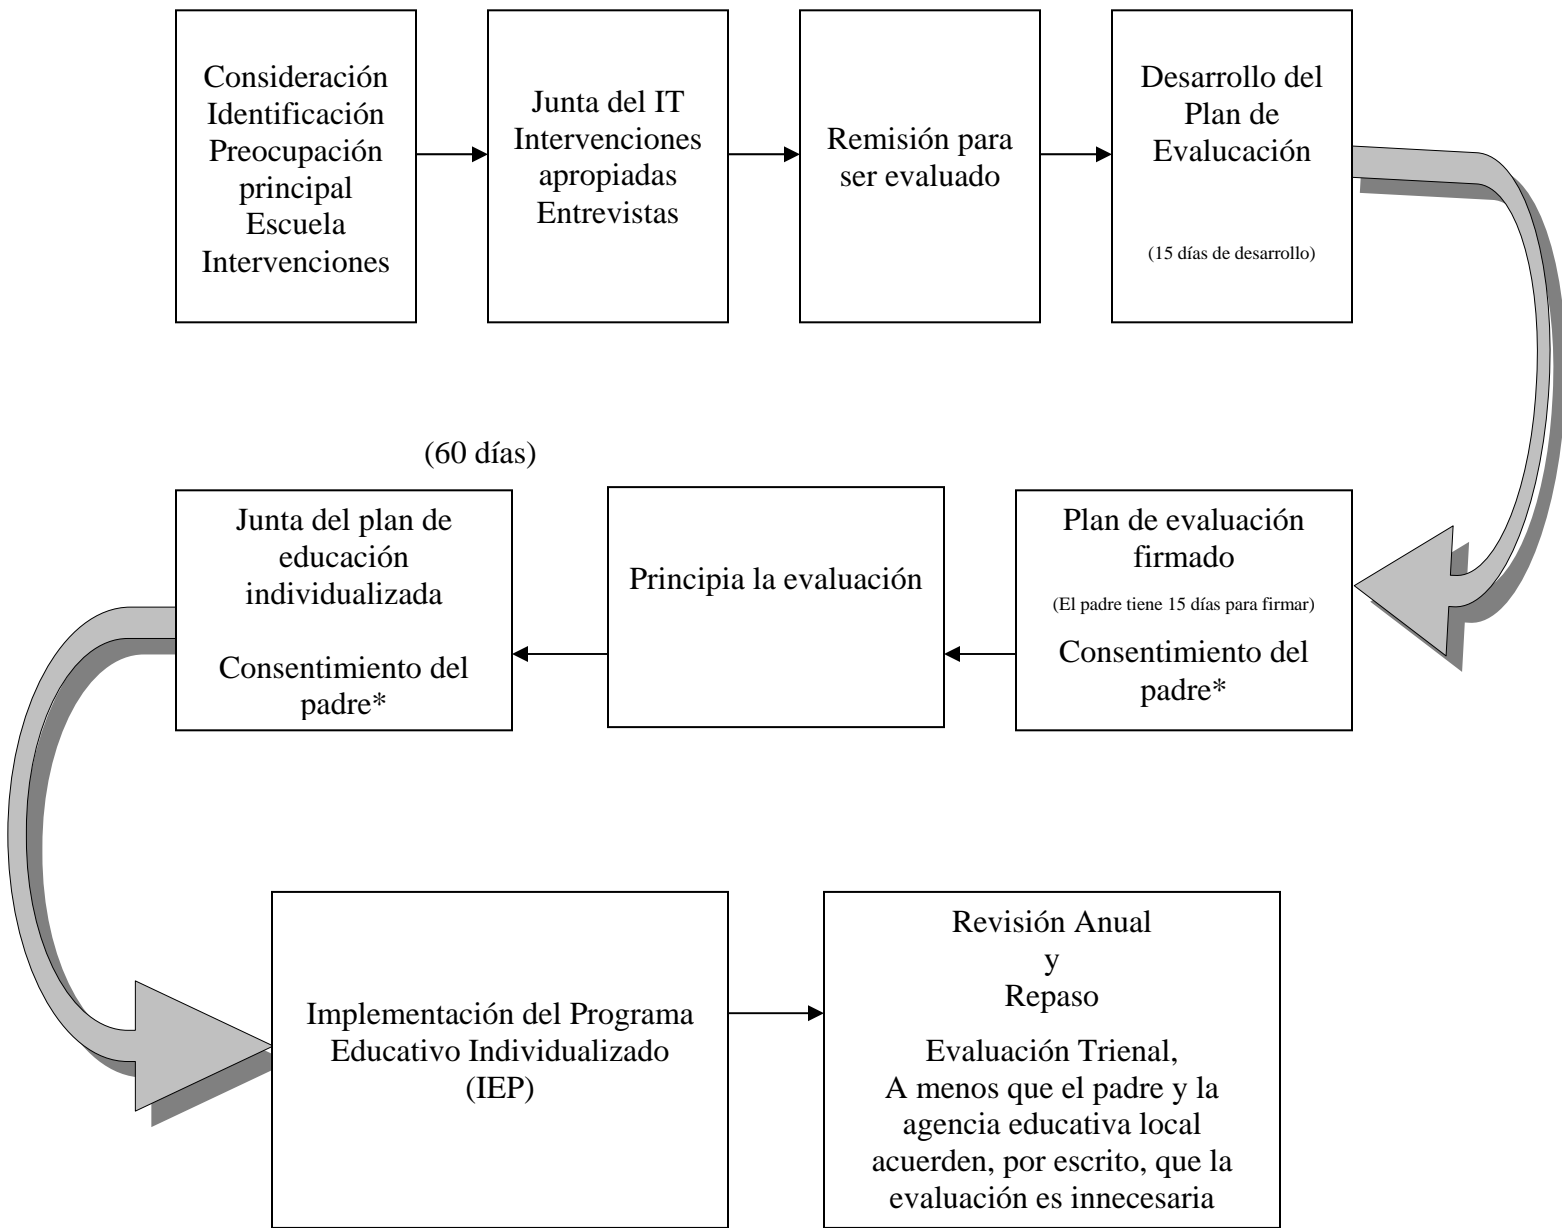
Consideración
Identificación
Preocupación
principal
Escuela
Intervenciones

Junta del IT
Intervenciones
apropiadas
Entrevistas

Remisión para
ser evaluado

Desarrollo del
Plan de
Evalucación

(15 días de desarrollo)

(60 días)

Junta del plan de
educación
individualizada

Consentimiento del
padre*

Principia la evaluación

Plan de evaluación
firmado

(El padre tiene 15 días para firmar)

Consentimiento del
padre*

Implementación del Programa
Educativo Individualizado
(IEP)

Revisión Anual
y
Repaso

Evaluación Trienal,
A menos que el padre y la
agencia educativa local
acuerden, por escrito, que la
evaluación es innecesaria